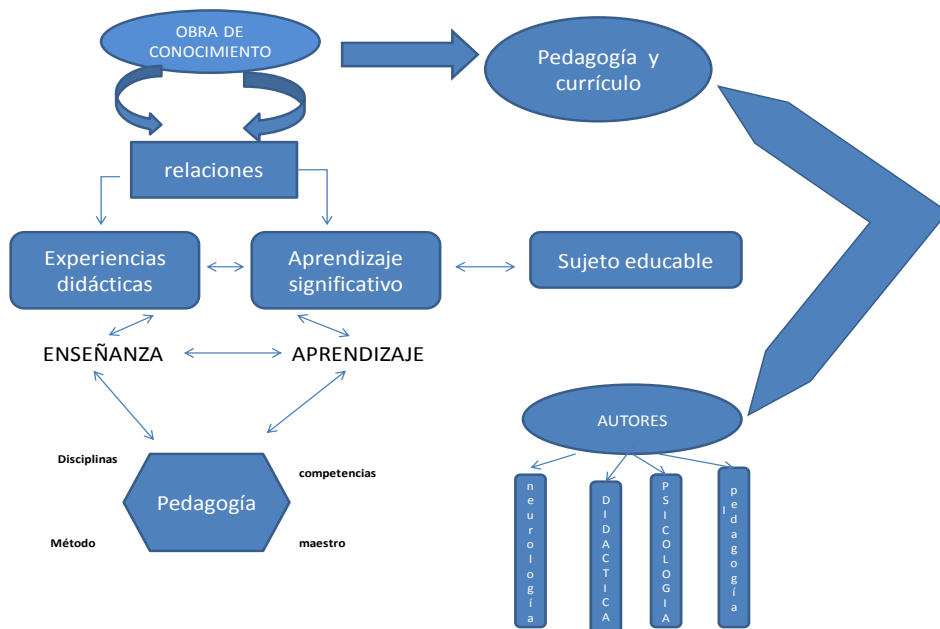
OBRA DE CONOCIMIENTO

Pedagogía y currículo

relaciones

Experiencias didácticas

Aprendizaje significativo

Sujeto educable

ENSEÑANZA

APRENDIZAJE

AUTORES

Disciplinas

competencias

Pedagogía

Método

maestro

neurología

DIDACTICA

PSICOLOGIA

l pedagogía